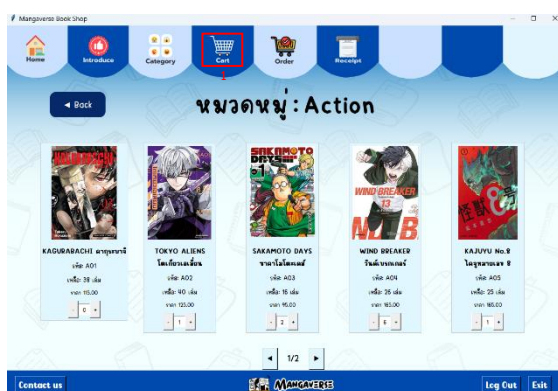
Mangaverse Book Shop

Home
Introduce
Category
Cart
1
Order
Receipt

◄ Back

หมวดหมู่ : Action

KAGURABACHI ฉากุระบาจิ
รหัส A01
เหลือ 38 เล่ม
ราคา 115.00
- 0 +

TOKYO ALIENS โตเกียวเอเลี่ยน
รหัส A02
เหลือ 40 เล่ม
ราคา 125.00
- 1 +

SAKAMOTO DAYS ซากาโมโตะเดส์
รหัส A03
เหลือ 16 เล่ม
ราคา 95.00
- 2 +

WIND BREAKER วินด์เบรกเกอร์
รหัส A04
เหลือ 25 เล่ม
ราคา 165.00
- 6 +

KAJUYU No.8 ไคจูหมายเลข 8
รหัส A05
เหลือ 25 เล่ม
ราคา 165.00
- 1 +

◄ 1/2 ►

Contact us
MANGAVERSE
Log Out
Exit